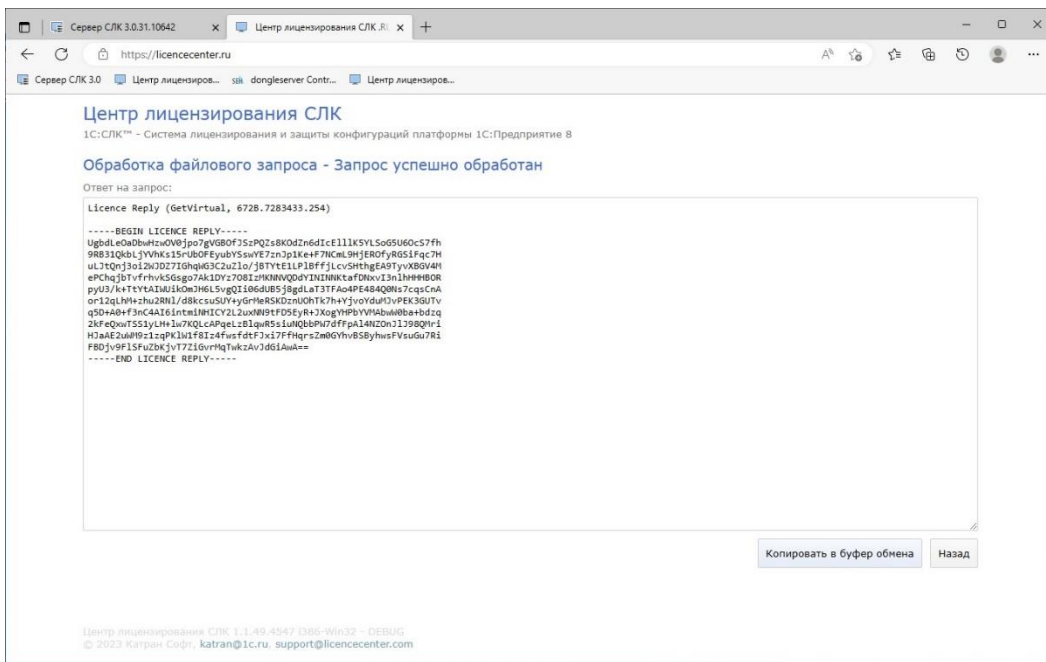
Сервер СЛК 3.0.31.10642 × Центр лицензирования СЛК .R × +

https://licencecenter.ru

Сервер СЛК 3.0 Центр лицензиров... dongleserver Contr... Центр лицензиров...

Центр лицензирования СЛК

1С:СЛК™ - Система лицензирования и защиты конфигураций платформы 1С:Предприятие 8

Обработка файлового запроса - Запрос успешно обработан

Ответ на запрос:

Licence Reply (GetVirtual, 672B.7283433.254)

-----BEGIN LICENCE REPLY-----
UgbdLeOaDbwHzwOV0jpo7gVGBOfJSzPQZs8KOdZn6dIcElllK5YLSoG5U6OcS7fh
9RB31QkbLjYVhKs15rUbOFEyubYSswYE7znJp1Ke+F7NCmL9HjEROfyRGSiFqc7H
uLJtQnj3oi2WJDZ7IGhqWG3C2uZlo/jBTYtE1LPlBffjLcvSHthgEA9TyvXBGV4M
ePChqjbTvfrhvkSGsgo7Ak1DYz7O8IzMKNNVQDdYININNKtafDNxvI3nlhHHHBOR
pyU3/k+TtYtAIWUikOmJH6L5vgQIi06dUB5j8gdLaT3TFAo4PE484Q0Ns7cqsCnA
or12qLhM+zhu2RNl/d8kcsuSUY+yGrMeRSKDznUOhTk7h+YjvoYduMJvPEK3GUTv
q5D+A0+f3nC4AI6intmiNHICY2L2uxNN9tFD5EyR+JXogYHPbYVMAbwW0ba+bdzq
2kFeQxwTSS1yLH+lw7KQLcAPqeLzBlqwR5siuNQbbPW7dfFpAl4NZOnJlJ98QMri
HJaAE2uWM9z1zqPKlW1f8Iz4fwsfdtFJxi7FfHqrsZm0GYhvBSByhwsFVsuGu7Ri
FBDjv9FlSFuZbKjvT7ZiGvrMqTwkzAvJdGiAwA==
-----END LICENCE REPLY-----

Копировать в буфер обмена Назад

Центр лицензирования СЛК 1.1.49.4547 i386-Win32 - DEBUG
© 2023 Катран Софт, katran@1c.ru, support@licencecenter.com